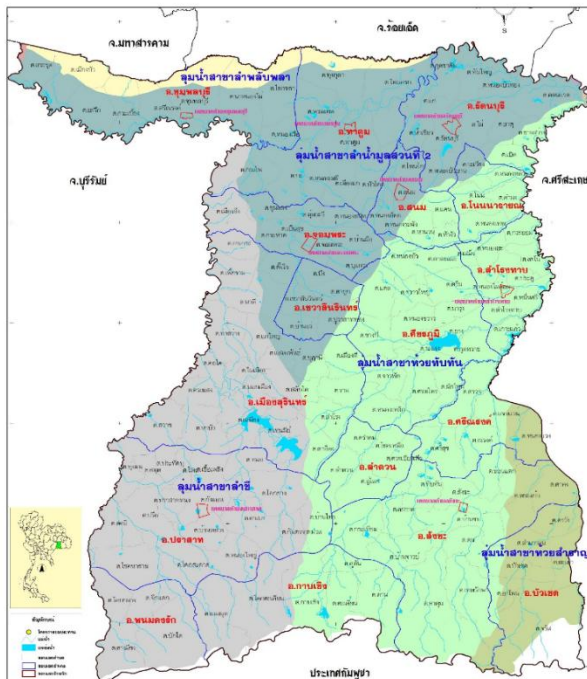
จ.มหาสารคาม
จ.ร้อยเอ็ด
ลุ่มน้ำสาขาลำพลับพลา
อ.ชุมพลบุรี
อ.รัตนบุรี
อ.ท่าตูม
ลุ่มน้ำสาขาลำน้ำมูลส่วนที่ 2
จ.บุรีรัมย์
จ.ศรีสะเกษ
อ.สนม
อ.โนนนารายณ์
อ.จอมพระ
อ.สำโรงทาบ
อ.เขวาสินรินทร์
อ.ศีขรภูมิ
ลุ่มน้ำสาขาห้วยทับทัน
อ.เมืองสุรินทร์
อ.ศรีณรงค์
อ.ลำดวน
ลุ่มน้ำสาขาลำชี
อ.ปราสาท
อ.สังขะ
ลุ่มน้ำสาขาห้วยสำราญ
อ.กาบเชิง
อ.บัวเชด
อ.พนมดงรัก
ประเทศกัมพูชา
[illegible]